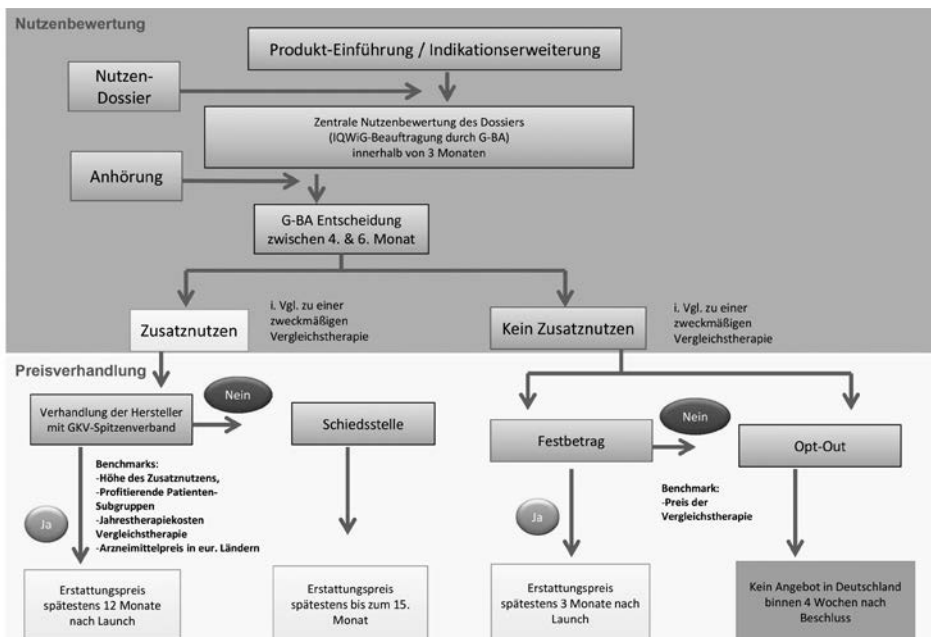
Nutzenbewertung

Produkt-Einführung / Indikationserweiterung

Nutzen-Dossier

Zentrale Nutzenbewertung des Dossiers (IQWiG-Beauftragung durch G-BA) innerhalb von 3 Monaten

Anhörung

G-BA Entscheidung zwischen 4. & 6. Monat

i. Vgl. zu einer zweckmäßigen Vergleichstherapie

Zusatznutzen

Kein Zusatznutzen

i. Vgl. zu einer zweckmäßigen Vergleichstherapie

Preisverhandlung

Verhandlung der Hersteller mit GKV-Spitzenverband

Nein

Schiedsstelle

Benchmarks:
-Höhe des Zusatznutzens,
-Profitierende Patienten-Subgruppen
-Jahrestherapiekosten Vergleichstherapie
-Arzneimittelpreis in eur. Ländern

Ja

Erstattungspreis spätestens 12 Monate nach Launch

Erstattungspreis spätestens bis zum 15. Monat

Festbetrag

Nein

Opt-Out

Benchmark:
-Preis der Vergleichstherapie

Ja

Erstattungspreis spätestens 3 Monate nach Launch

Kein Angebot in Deutschland binnen 4 Wochen nach Beschluss